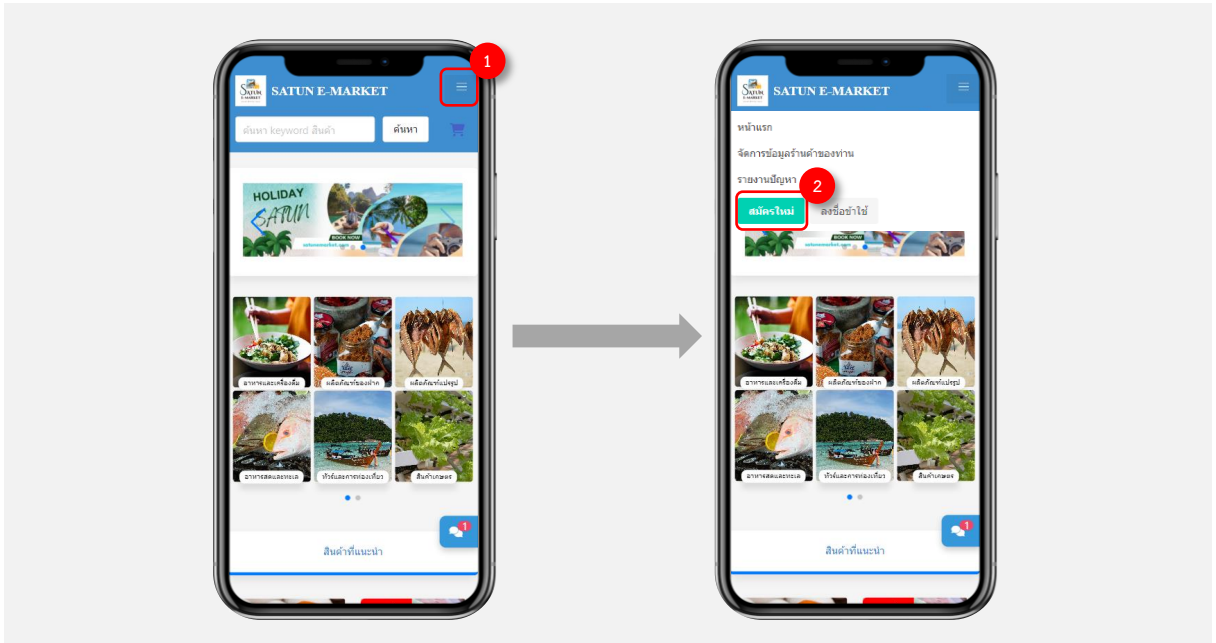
1

SATUN E-MARKET

SATUN E-MARKET

ค้นหา keyword สินค้า

ค้นหา

HOLIDAY SATUN

BOOK NOW

อาหารและเครื่องดื่ม

ผลิตภัณฑ์ของฝาก

ผลิตภัณฑ์แปรรูป

อาหารสดและทะเล

ทัวร์และการท่องเที่ยว

สินค้าเกษตร

1

สินค้าที่แนะนำ

SATUN E-MARKET

หน้าแรก

จัดการข้อมูลร้านค้าของท่าน

รายงานปัญหา

2

สมัครใหม่

ลงชื่อเข้าใช้

BOOK NOW

อาหารและเครื่องดื่ม

ผลิตภัณฑ์ของฝาก

ผลิตภัณฑ์แปรรูป

อาหารสดและทะเล

ทัวร์และการท่องเที่ยว

สินค้าเกษตร

1

สินค้าที่แนะนำ